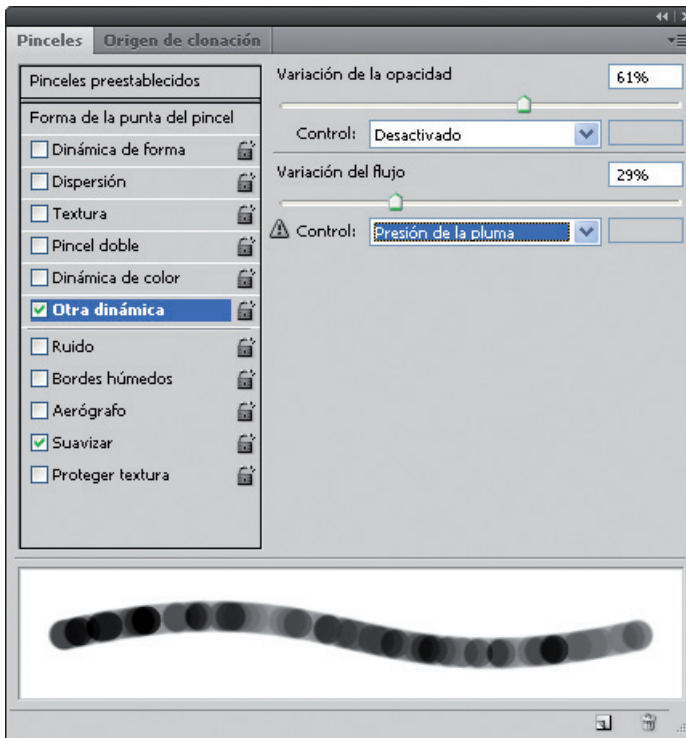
Pinceles | Origen de clonación

Pinceles preestablecidos
Forma de la punta del pincel
Dinámica de forma
Dispersión
Textura
Pincel doble
Dinámica de color
Otra dinámica
Ruido
Bordes húmedos
Aerógrafo
Suavizar
Proteger textura

Variación de la opacidad 61%
Control: Desactivado
Variación del flujo 29%
Control: Presión de la pluma